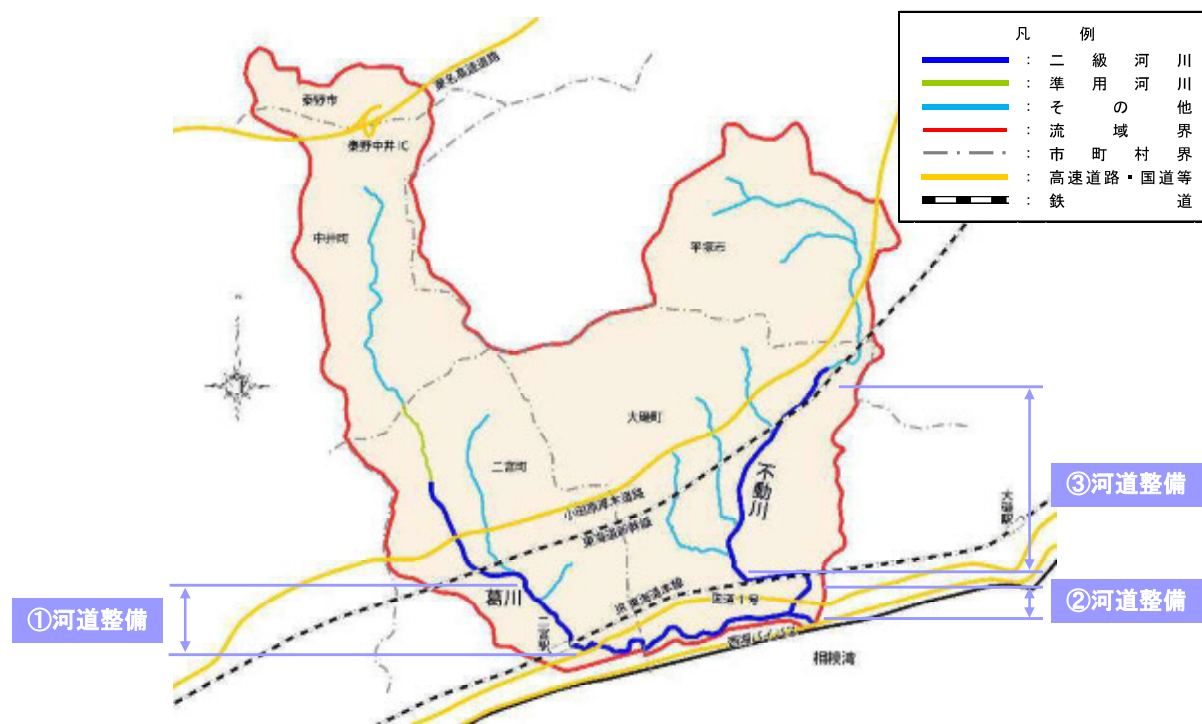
凡　例
：二級河川
：準用河川
：その他
：流域界
：市町村界
：高速道路・国道等
：鉄道

秦野市
東名高速道路
秦野中井IC
中井町
平塚市
大磯町
二宮町
不動川
小田原厚木道路
東海道新幹線
葛川
東海道本線
国道1号
二宮駅
西湘バイパス
相模湾
大磯駅

③河道整備
②河道整備
①河道整備